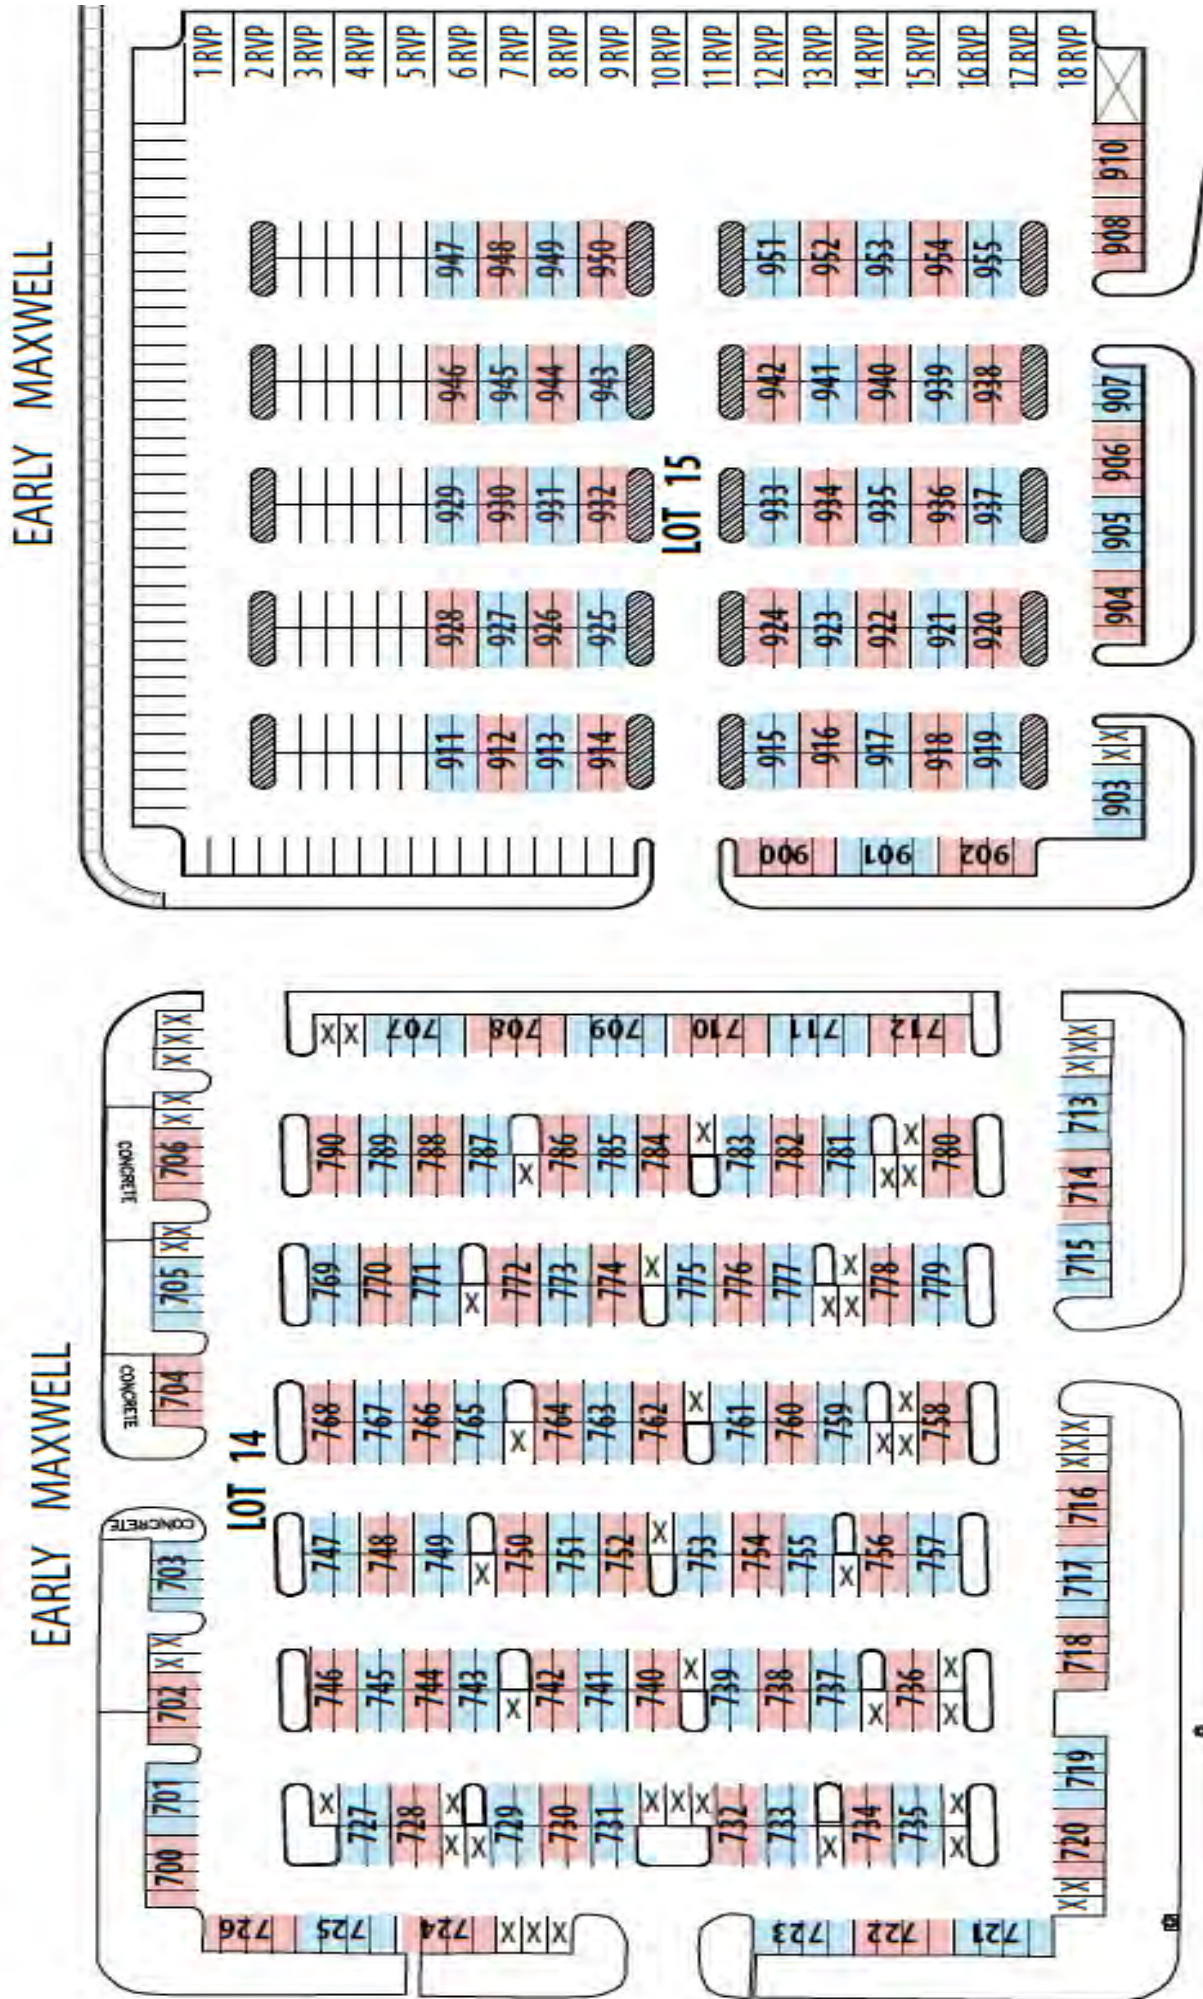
EARLY MAXWELL

1 RVP
2 RVP
3 RVP
4 RVP
5 RVP
6 RVP
7 RVP
8 RVP
9 RVP
10 RVP
11 RVP
12 RVP
13 RVP
14 RVP
15 RVP
16 RVP
17 RVP
18 RVP

910
908

947 948 949 950
951 952 953 954 955

946 945 944 943
942 941 940 939 938

LOT 15

929 930 931 932
933 934 935 936 937

928 927 926 925
924 923 922 921 920

911 912 913 914
915 916 917 918 919

907 906 905 904
903 X X
900 901 902

EARLY MAXWELL

LOT 14

CONCRETE
CONCRETE
CONCRETE

X X X X
706 X X
705
704
703
702 X X
701
700

707 708 709 710 711 712
X X

790 789 788 787 X 786 785 784 X 783 782 781 X X X 780
769 770 771 X 772 773 774 X 775 776 777 X X X 778 779
768 767 766 765 X 764 763 762 X 761 760 759 X X X 758
747 748 749 X 750 751 752 X 753 754 755 X 756 757
746 745 744 743 X 742 741 740 X 739 738 737 X 736 X X
X 727 728 X X X 729 730 731 X X X 732 733 X 734 735 X X

713 714 715 X X
716 717 718 X X X
719 720 X X

726 725 724 X X X
723 722 721